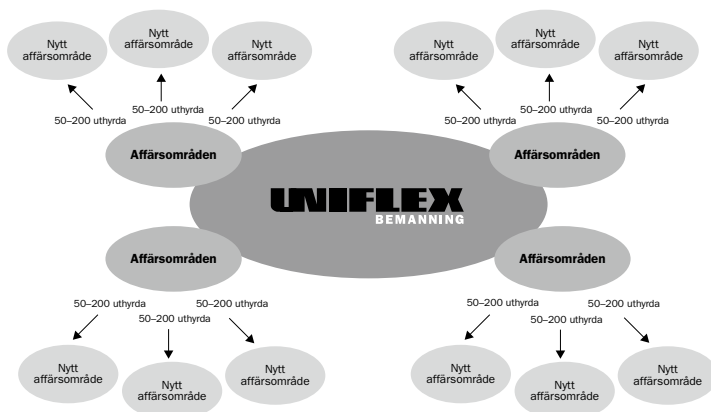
Nytt affärsområde

Nytt affärsområde

Nytt affärsområde

50–200 uthyrda

50–200 uthyrda

50–200 uthyrda

Nytt affärsområde

Nytt affärsområde

Nytt affärsområde

50–200 uthyrda

50–200 uthyrda

50–200 uthyrda

Affärsområden

Affärsområden

UNIFLEX
BEMANNING

Affärsområden

Affärsområden

50–200 uthyrda

50–200 uthyrda

50–200 uthyrda

50–200 uthyrda

50–200 uthyrda

50–200 uthyrda

Nytt affärsområde

Nytt affärsområde

Nytt affärsområde

Nytt affärsområde

Nytt affärsområde

Nytt affärsområde